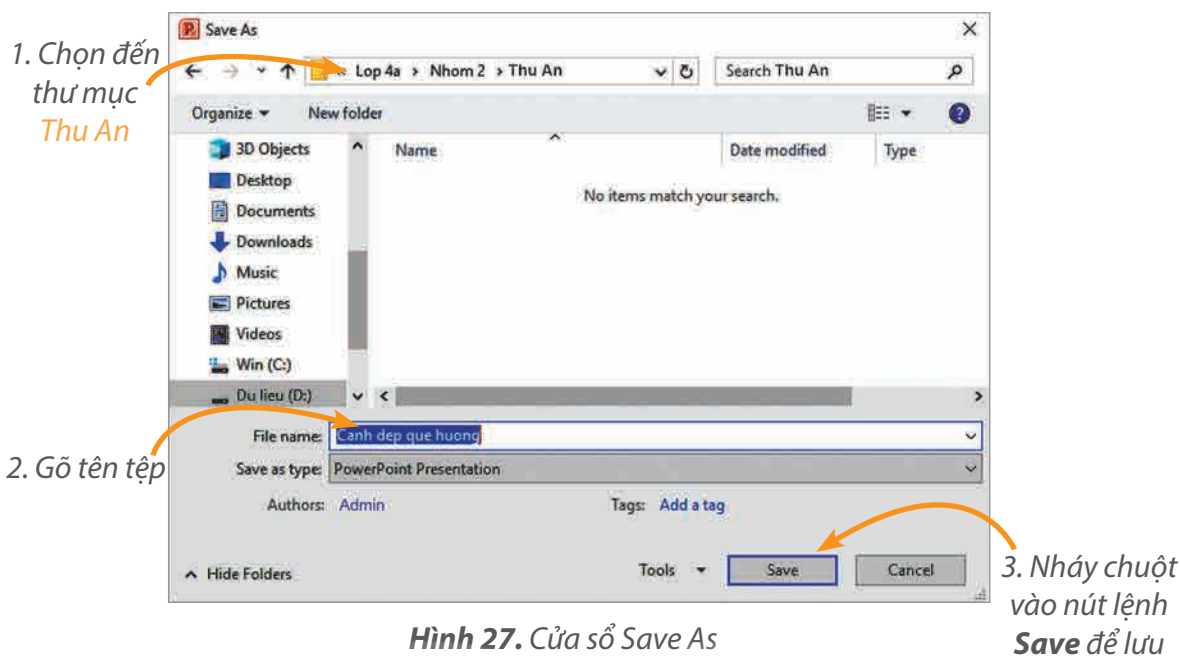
1. Chọn đến thư mục Thu An

Save As

« Lop 4a › Nhom 2 › Thu An

Search Thu An

Organize ▾ New folder

3D Objects
Desktop
Documents
Downloads
Music
Pictures
Videos
Win (C:)
Du lieu (D:)

| Name | Date modified | Type |
|---|---|---|

No items match your search.

2. Gõ tên tệp

File name: Canh dep que huong

Save as type: PowerPoint Presentation

Authors: Admin

Tags: Add a tag

Hide Folders

Tools ▾

Save

Cancel

3. Nháy chuột vào nút lệnh **Save** để lưu

**Hình 27.** Cửa sổ Save As